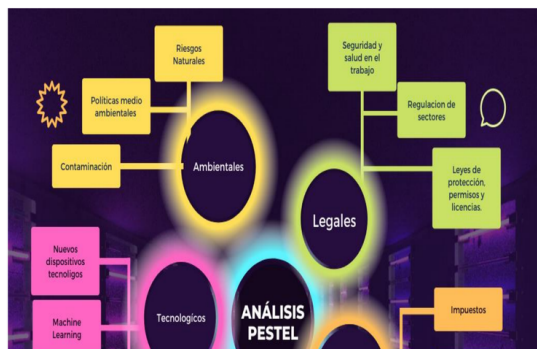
Riesgos Naturales

Politicas medio ambientales

Contaminación

Ambientales

Seguridad y salud en el trabajo

Regulacion de sectores

Leyes de protección, permisos y licencias.

Legales

Nuevos dispositivos tecnoligos

Machine Learning

Tecnologicos

ANÁLISIS PESTEL

Impuestos